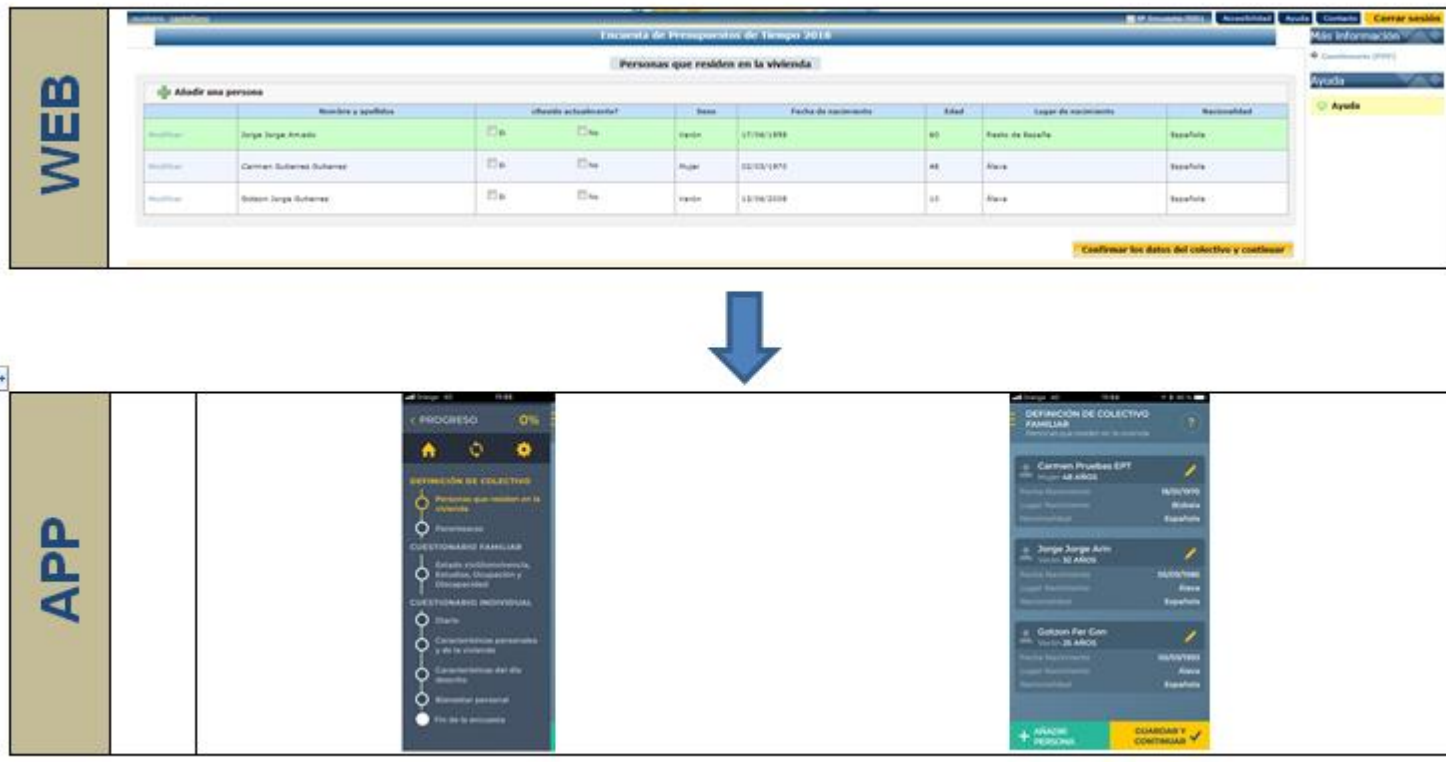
WEB

Usuario: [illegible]

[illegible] Accesibilidad Ayuda Contacto Cerrar sesión

Encuesta de Presupuestos de Tiempo 2018

Más información

Personas que residen en la vivienda

Añadir una persona

| | Nombre y apellidos | ¿Reside actualmente? | | Sexo | Fecha de nacimiento | Edad | Lugar de nacimiento | Nacionalidad |
|---|---|---|---|---|---|---|---|---|
| Modificar | Jorge Jorge Amado | Si | No | Varón | 17/06/1958 | 60 | Resto de España | Española |
| Modificar | Carmen Gutierrez Gutierrez | Si | No | Mujer | 02/03/1970 | 48 | Álava | Española |
| Modificar | Gotzon Jorge Gutierrez | Si | No | Varón | 13/06/2008 | 10 | Álava | Española |

Ayuda

Ayuda

Confirmar los datos del colectivo y continuar

APP

< PROGRESO 0%

DEFINICIÓN DE COLECTIVO

Personas que residen en la vivienda

Parentescos

CUESTIONARIO FAMILIAR

Estado civil/Convivencia, Estudios, Ocupación y Discapacidad

CUESTIONARIO INDIVIDUAL

Diario

Características personales y de la vivienda

Características del día descrito

Bienestar personal

Fin de la encuesta

DEFINICIÓN DE COLECTIVO FAMILIAR

Carmen Pruebas EPT
Mujer 48 AÑOS
Fecha Nacimiento 18/03/1970
Lugar Nacimiento Bizkaia
Nacionalidad Española

Jorge Jorge Arm
Varón 60 AÑOS
Fecha Nacimiento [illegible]
Lugar Nacimiento Álava
Nacionalidad Española

Gotzon Fer Gon
Varón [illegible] AÑOS
Fecha Nacimiento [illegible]
Lugar Nacimiento Álava
Nacionalidad Española

AÑADIR PERSONA

GUARDAR Y CONTINUAR